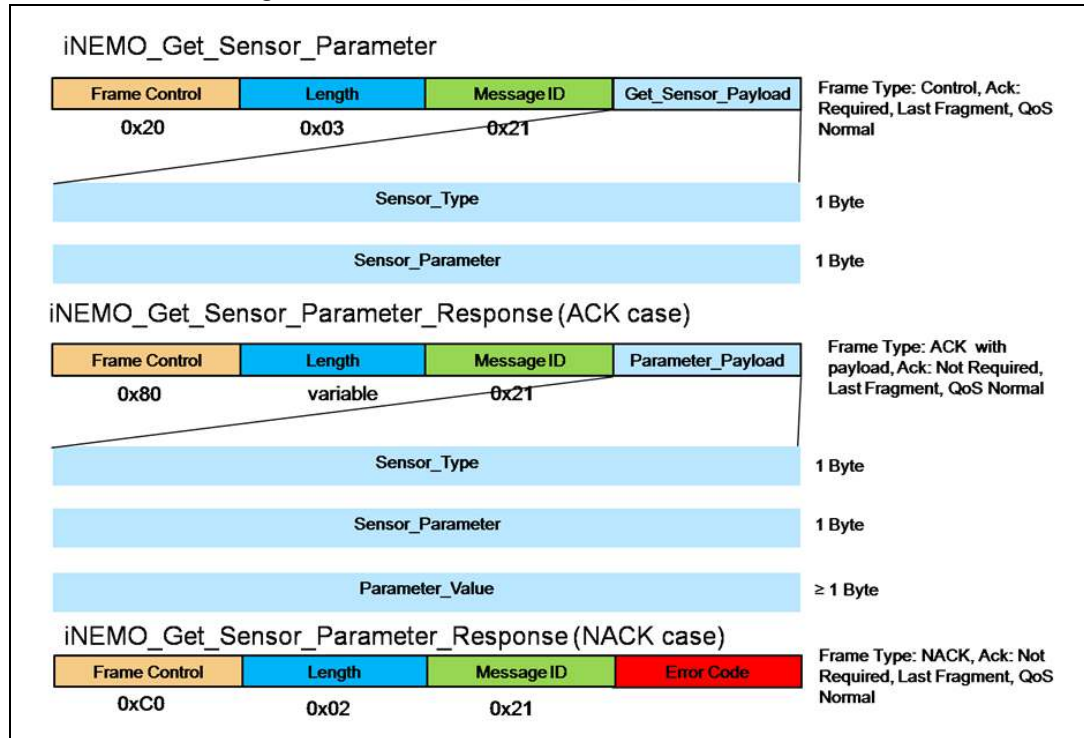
iNEMO_Get_Sensor_Parameter

| Frame Control | Length | Message ID | Get_Sensor_Payload |
|---|---|---|---|
| 0x20 | 0x03 | 0x21 | |

Frame Type: Control, Ack: Required, Last Fragment, QoS Normal

Sensor_Type 1 Byte

Sensor_Parameter 1 Byte

iNEMO_Get_Sensor_Parameter_Response (ACK case)

| Frame Control | Length | Message ID | Parameter_Payload |
|---|---|---|---|
| 0x80 | variable | 0x21 | |

Frame Type: ACK with payload, Ack: Not Required, Last Fragment, QoS Normal

Sensor_Type 1 Byte

Sensor_Parameter 1 Byte

Parameter_Value ≥ 1 Byte

iNEMO_Get_Sensor_Parameter_Response (NACK case)

| Frame Control | Length | Message ID | Error Code |
|---|---|---|---|
| 0xC0 | 0x02 | 0x21 | |

Frame Type: NACK, Ack: Not Required, Last Fragment, QoS Normal